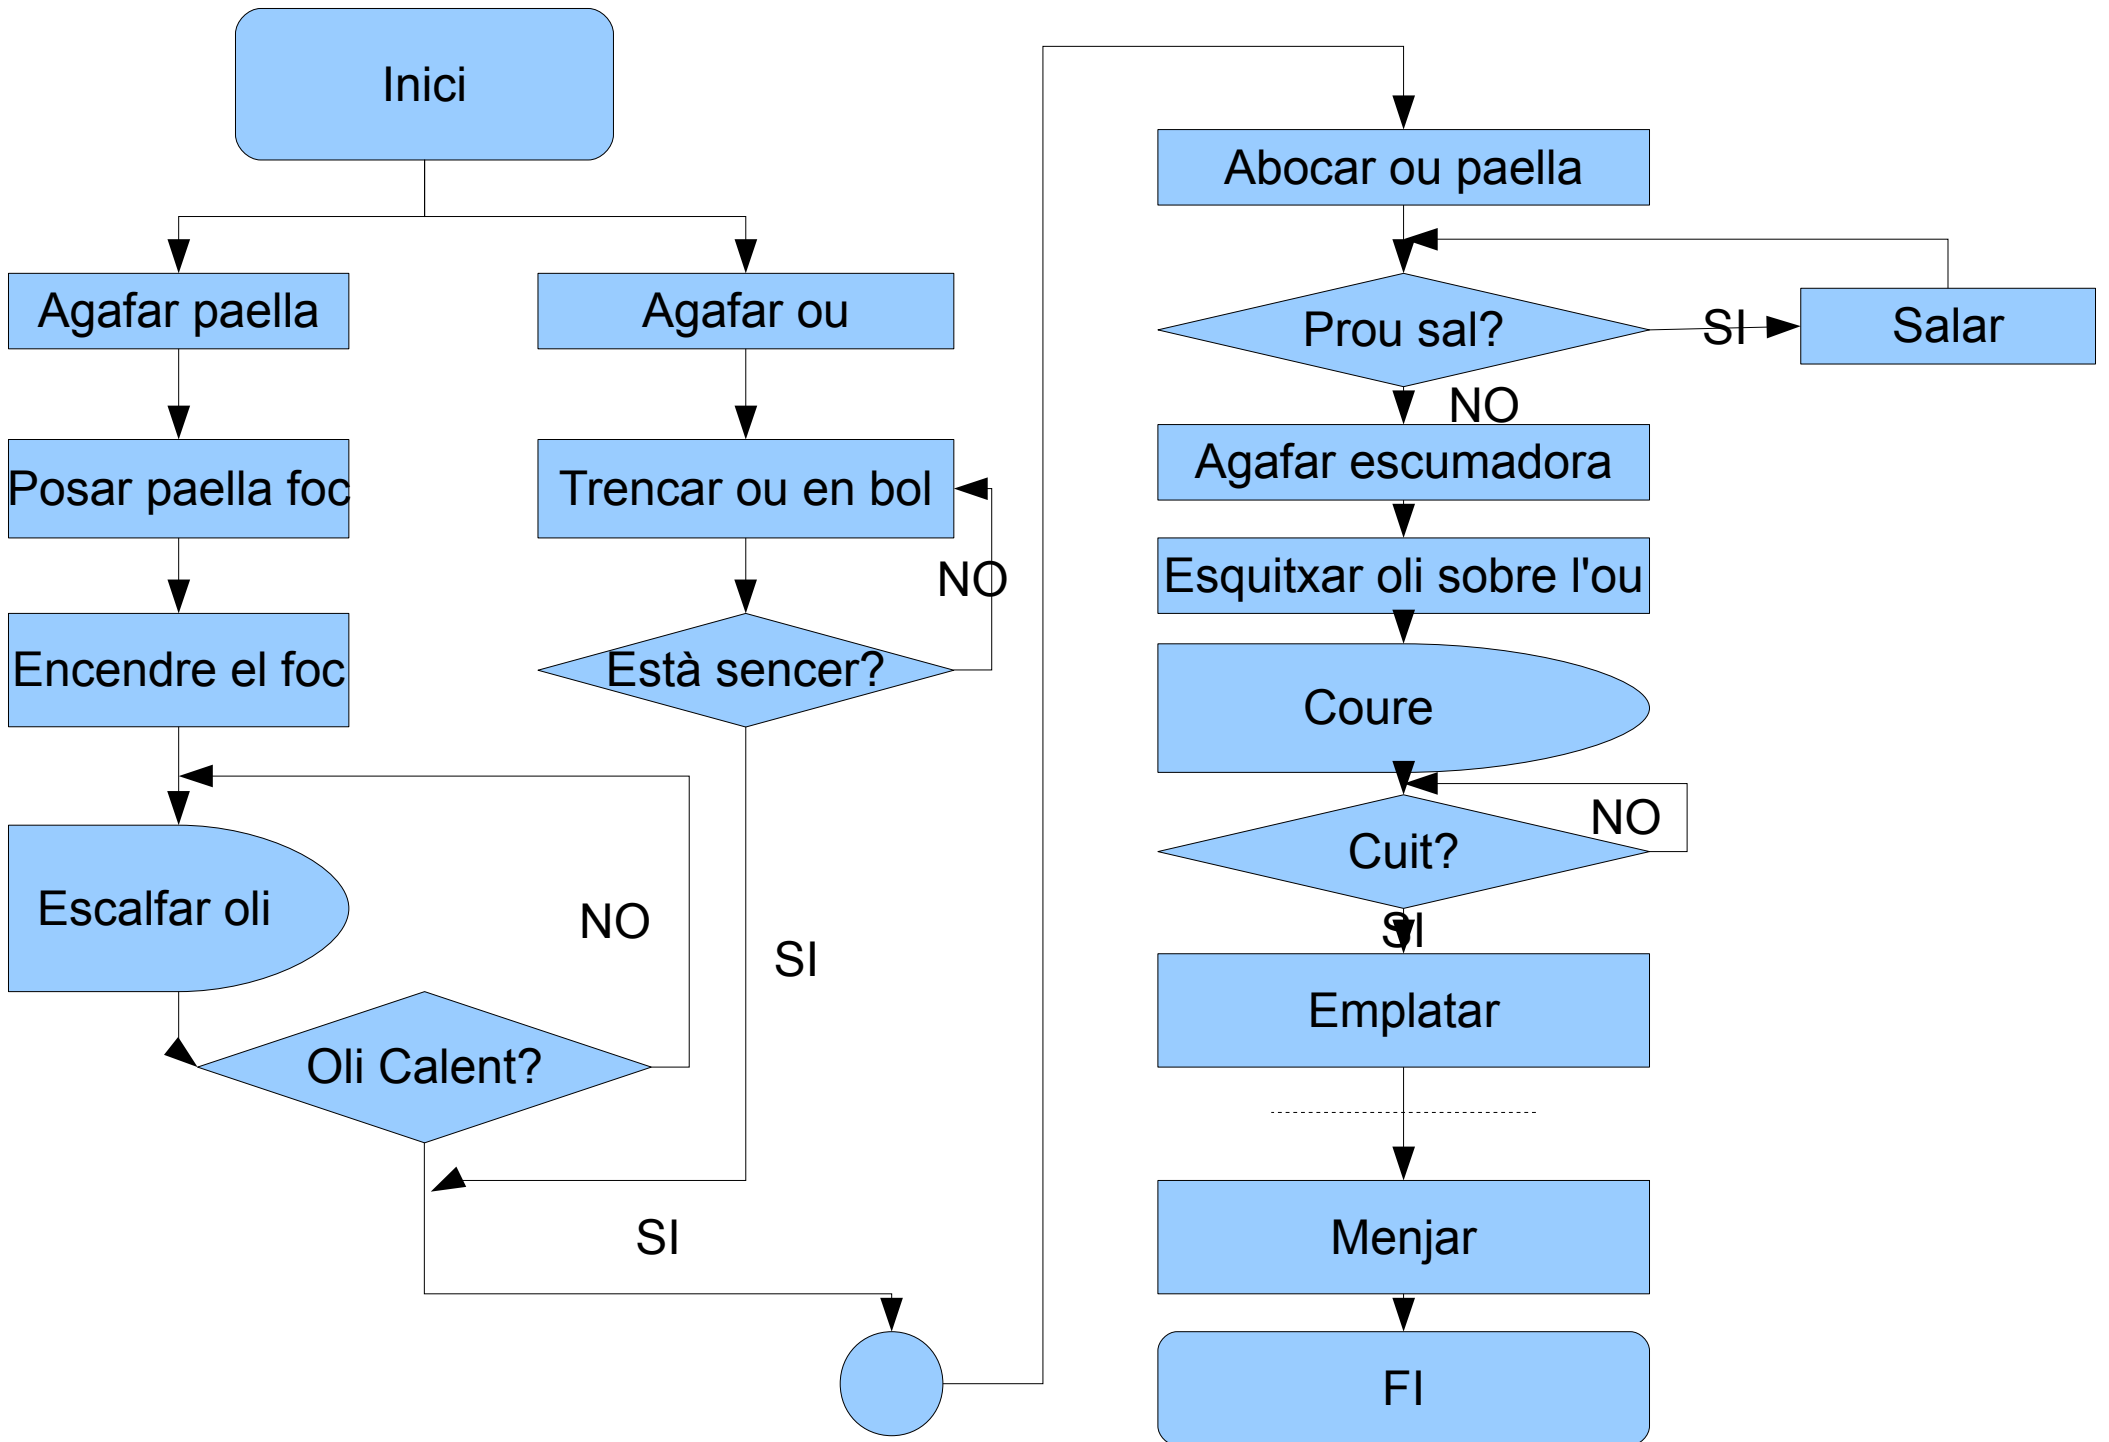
Inici

Agafar paella

Posar paella foc

Encendre el foc

Escalfar oli

Oli Calent?

NO

SI

Agafar ou

Trencar ou en bol

NO

Està sencer?

SI

Abocar ou paella

Prou sal?

SI

Salar

NO

Agafar escumadora

Esquitxar oli sobre l'ou

Coure

Cuit?

NO

SI

Emplatar

Menjar

FI